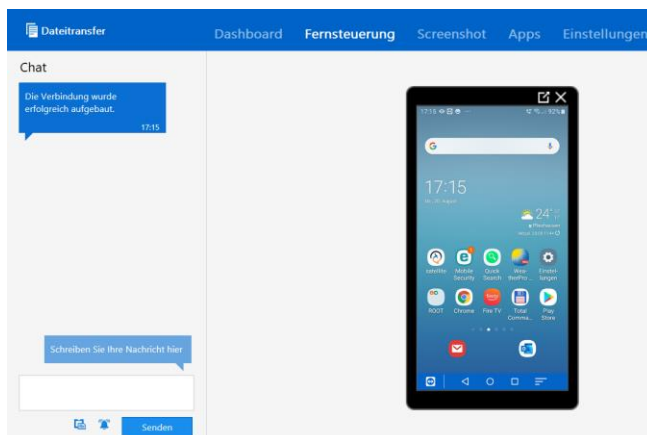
Dateitransfer

Dashboard Fernsteuerung Screenshot Apps Einstellungen

Chat

Die Verbindung wurde erfolgreich aufgebaut.

17:15

Schreiben Sie Ihre Nachricht hier

Senden

17:15

24°

satellite Mobile Security Quick Search Wea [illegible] Einstellungen

ROOT Chrome Fire TV Total Comma... Play Store